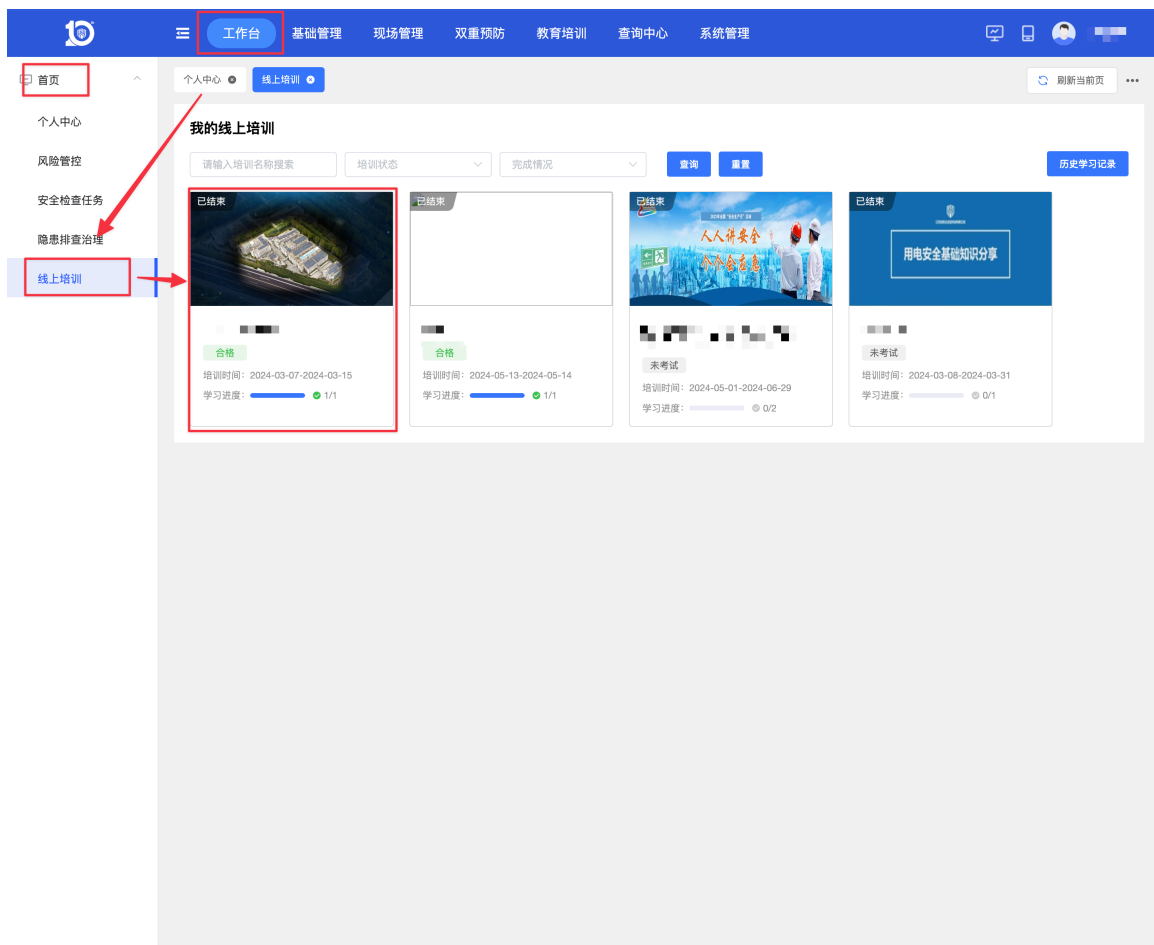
工作台 基础管理 现场管理 双重预防 教育培训 查询中心 系统管理

首页
个人中心
风险管控
安全检查任务
隐患排查治理
线上培训

个人中心 线上培训

刷新当前页

我的线上培训

请输入培训名称搜索 培训状态 完成情况 查询 重置 历史学习记录

已结束
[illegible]
合格
培训时间：2024-03-07-2024-03-15
学习进度： 1/1

已结束
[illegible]
合格
培训时间：2024-05-13-2024-05-14
学习进度： 1/1

已结束
人人讲安全 个个会应急
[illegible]
未考试
培训时间：2024-05-01-2024-06-29
学习进度： 0/2

已结束
用电安全基础知识分享
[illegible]
未考试
培训时间：2024-03-08-2024-03-31
学习进度： 0/1